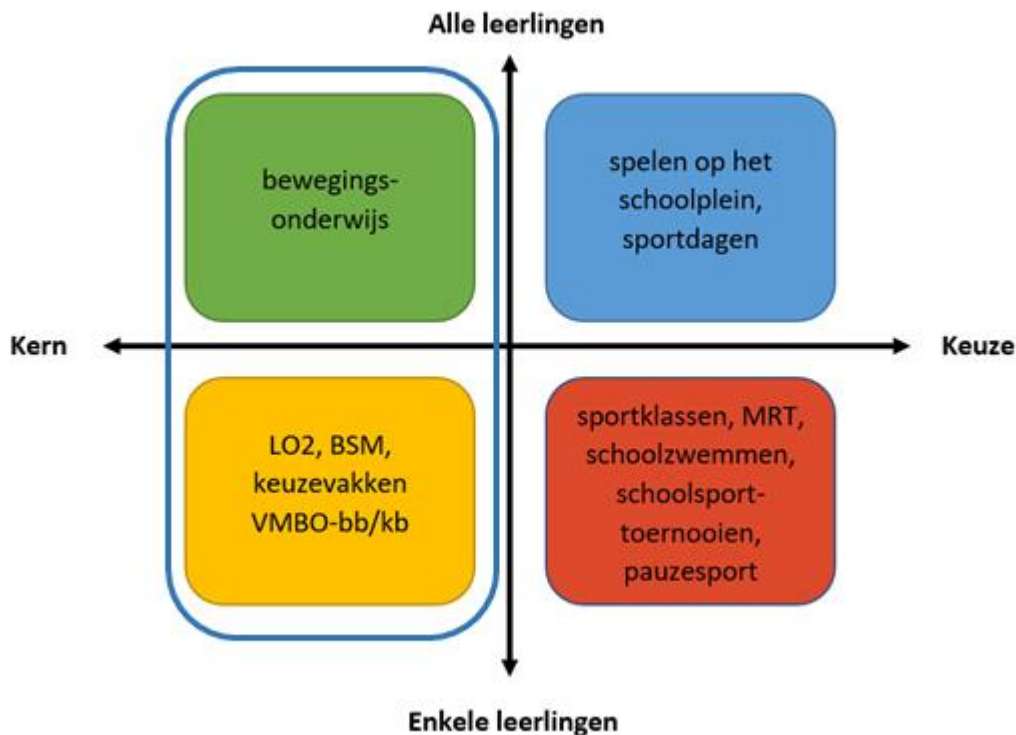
Alle leerlingen

bewegingsonderwijs

spelen op het schoolplein, sportdagen

Kern

Keuze

LO2, BSM, keuzevakken VMBO-bb/kb

sportklassen, MRT, schoolzwemmen, schoolsporttoernooien, pauzesport

Enkele leerlingen